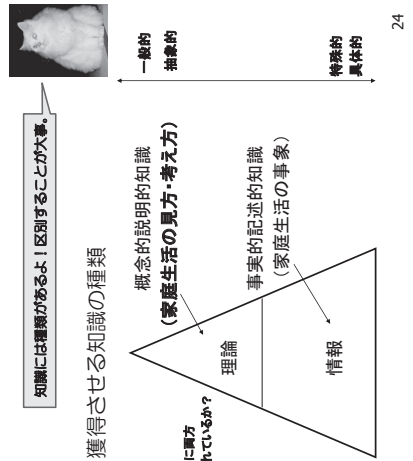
獲得させる知識の種類

知識には種類があるよ！区別することが大事。

概念的説明的知識
（家庭生活の見方・考え方）

事実的記述的知識
（家庭生活の事象）

理論

情報

に両方
れているか？

一般的
抽象的

特殊的
具体的

24